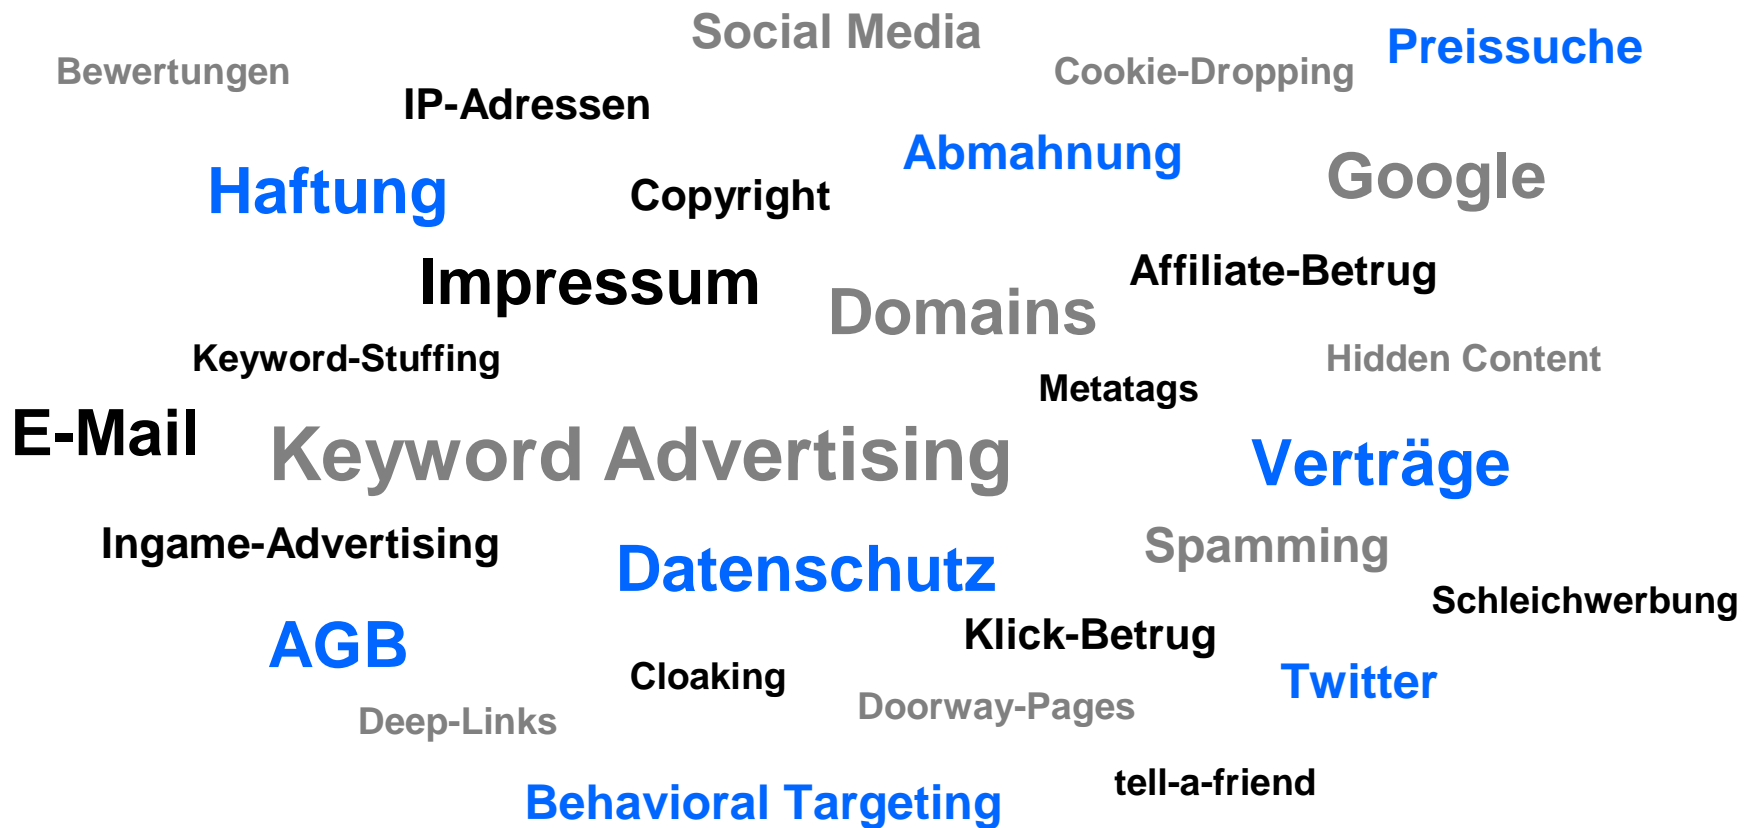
Social Media
Bewertungen
Cookie-Dropping
Preissuche
IP-Adressen
Abmahnung
Haftung
Copyright
Google
Affiliate-Betrug
Impressum
Domains
Keyword-Stuffing
Hidden Content
Metatags
E-Mail
Keyword Advertising
Verträge
Ingame-Advertising
Spamming
Datenschutz
Schleichwerbung
AGB
Klick-Betrug
Cloaking
Twitter
Doorway-Pages
Deep-Links
tell-a-friend
Behavioral Targeting